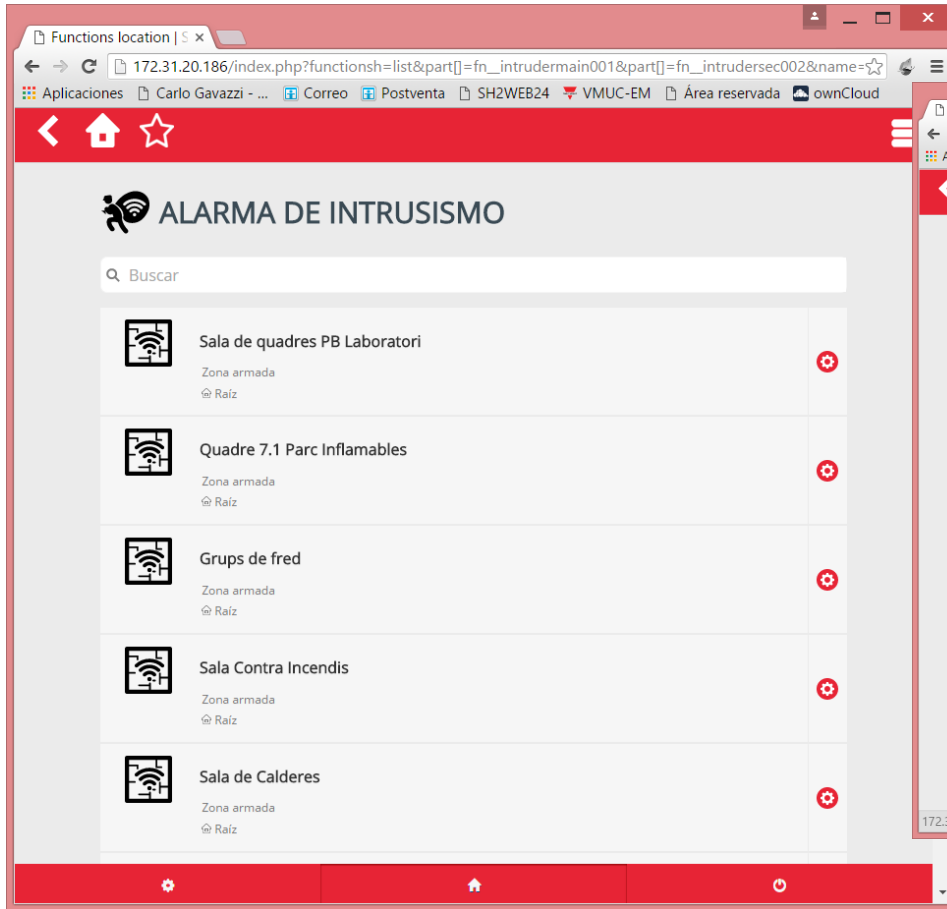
Functions location | S

172.31.20.186/index.php?functionsh=list&part[]=fn__intrudermain001&part[]=fn__intrudersec002&name=

Aplicaciones Carlo Gavazzi - ... Correo Postventa SH2WEB24 VMUC-EM Área reservada ownCloud

ALARMA DE INTRUSISMO

Buscar

Sala de quadres PB Laboratori
Zona armada
Raíz

Quadre 7.1 Parc Inflamables
Zona armada
Raíz

Grups de fred
Zona armada
Raíz

Sala Contra Incendis
Zona armada
Raíz

Sala de Calderes
Zona armada
Raíz

172.3